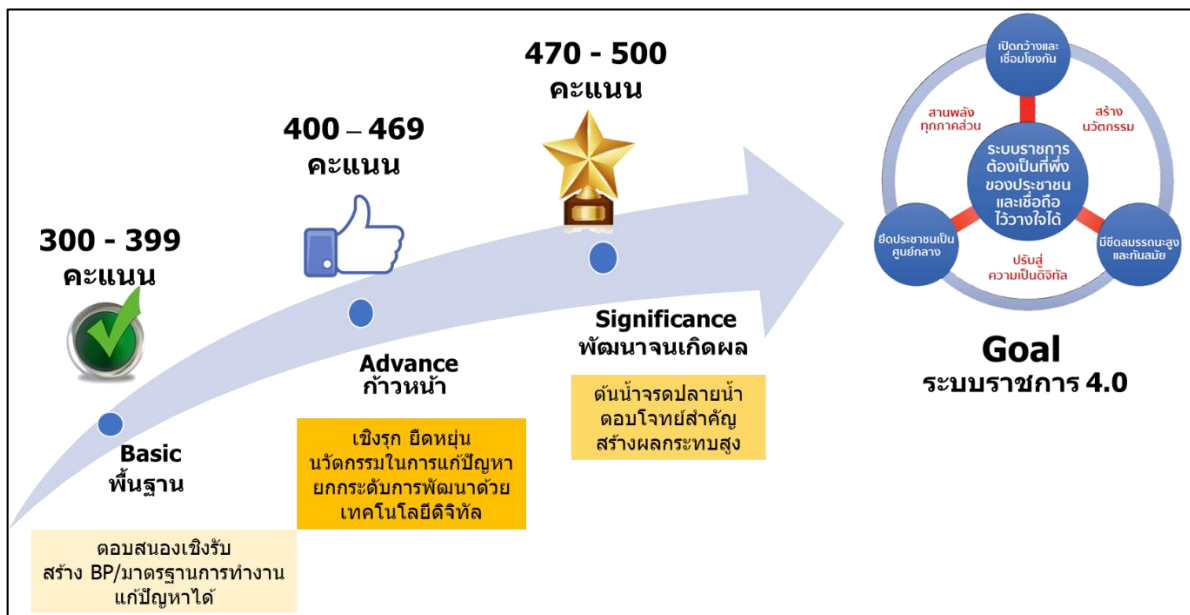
470 - 500
คะแนน

400 – 469
คะแนน

300 - 399
คะแนน

Basic
พื้นฐาน

ตอบสนองเชิงรับ
สร้าง BP/มาตรฐานการทำงาน
แก้ปัญหาได้

Advance
ก้าวหน้า

เชิงรุก ยืดหยุ่น
นวัตกรรมในการแก้ปัญหา
ยกระดับการพัฒนาด้วย
เทคโนโลยีดิจิทัล

Significance
พัฒนาจนเกิดผล

ต้นน้ำจรดปลายน้ำ
ตอบโจทย์สำคัญ
สร้างผลกระทบสูง

เปิดกว้างและ
เชื่อมโยงกัน

สานพลัง
ทุกภาคส่วน

สร้าง
นวัตกรรม

ระบบราชการ
ต้องเป็นที่พึ่ง
ของประชาชน
และเชื่อถือ
ไว้วางใจได้

ยึดประชาชนเป็น
ศูนย์กลาง

ปรับสู่
ความเป็นดิจิทัล

มีขีดสมรรถนะสูง
และทันสมัย

Goal
ระบบราชการ 4.0